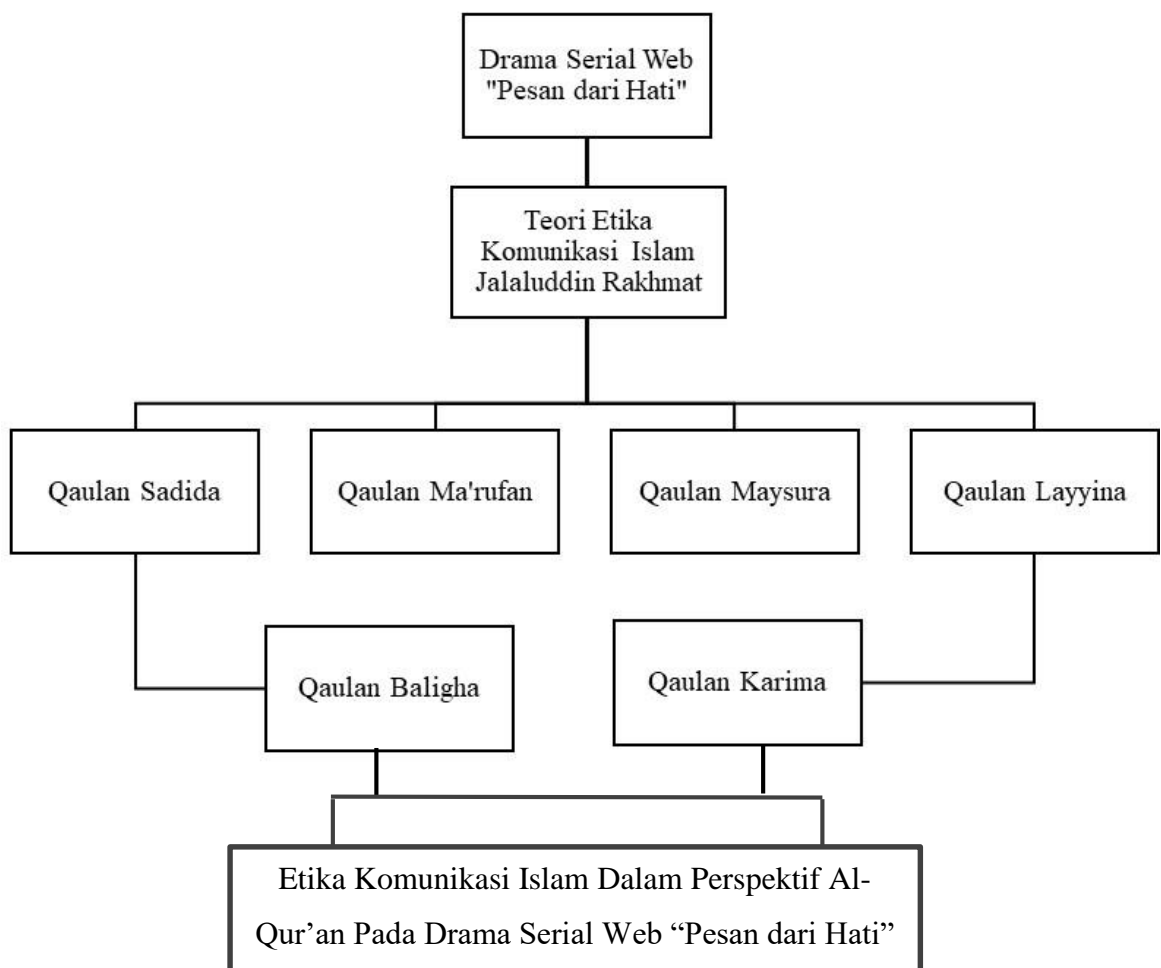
Drama Serial Web "Pesan dari Hati"

Teori Etika Komunikasi Islam Jalaluddin Rakhmat

Qaulan Sadida

Qaulan Ma'rufan

Qaulan Maysura

Qaulan Layyina

Qaulan Baligha

Qaulan Karima

Etika Komunikasi Islam Dalam Perspektif Al-Qur’an Pada Drama Serial Web “Pesan dari Hati”